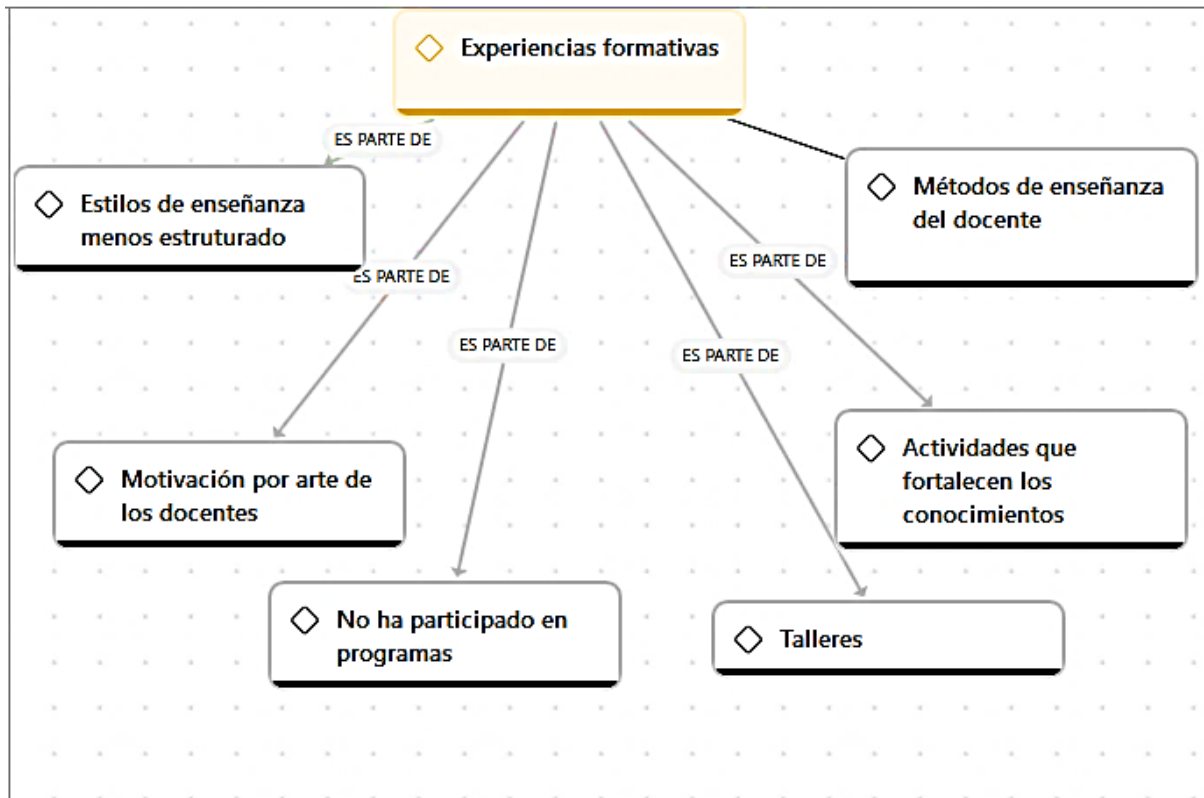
Experiencias formativas

ES PARTE DE

Estilos de enseñanza menos estruturado

Métodos de enseñanza del docente

ES PARTE DE

ES PARTE DE

ES PARTE DE

ES PARTE DE

Motivación por arte de los docentes

Actividades que fortalecen los conocimientos

No ha participado en programas

Talleres